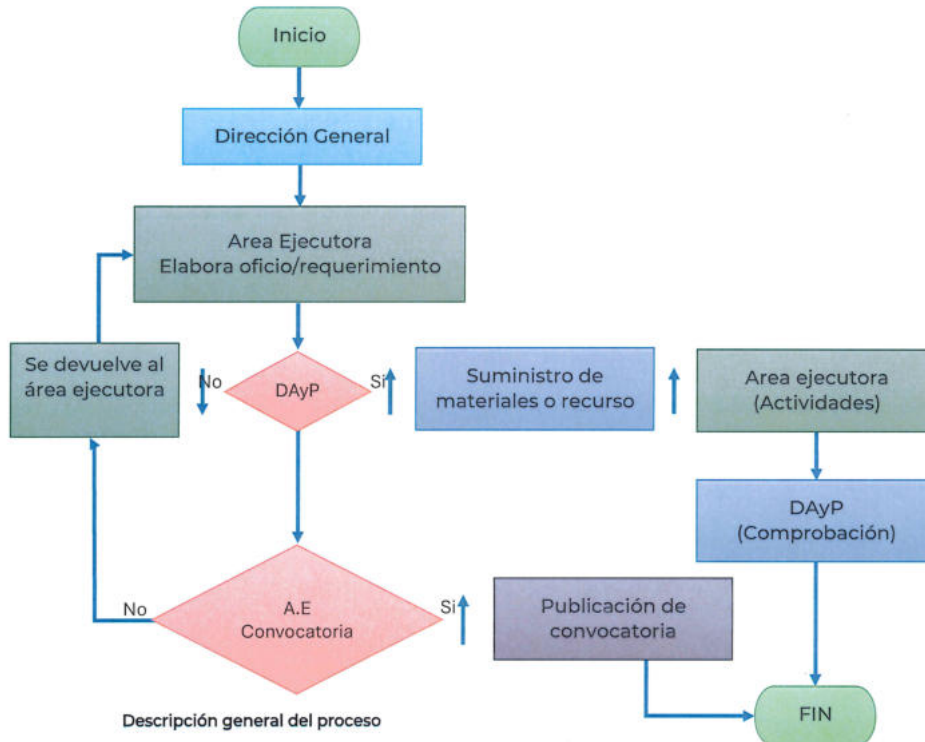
Inicio

Dirección General

Area Ejecutora
Elabora oficio/requerimiento

Se devuelve al área ejecutora

No

DAyP

Si

Suministro de materiales o recurso

Area ejecutora
(Actividades)

DAyP
(Comprobación)

No

A.E
Convocatoria

Si

Publicación de convocatoria

FIN

Descripción general del proceso